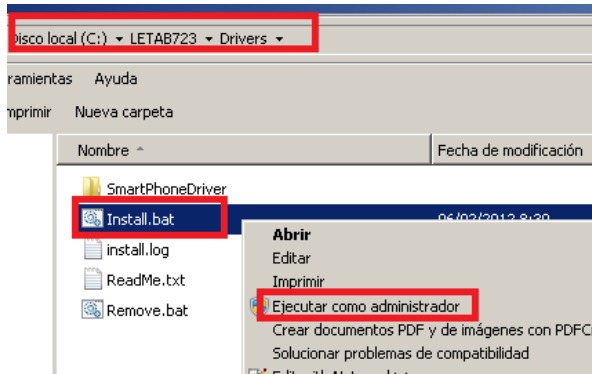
isco local (C:) ▸ LETAB723 ▸ Drivers ▸

ramientas Ayuda

mprimir Nueva carpeta

Nombre

Fecha de modificación

SmartPhoneDriver

Install.bat

06/03/2012 8:30

install.log

ReadMe.txt

Remove.bat

Abrir

Editar

Imprimir

Ejecutar como administrador

Crear documentos PDF y de imágenes con PDFC

Solucionar problemas de compatibilidad

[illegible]